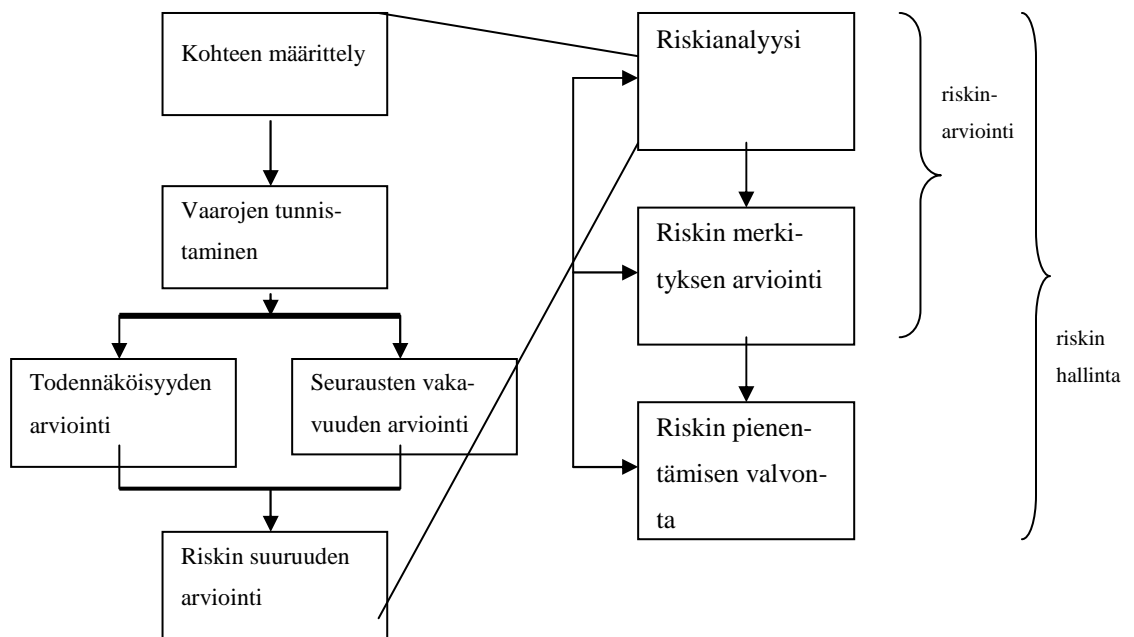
Kohteen määrittely

Vaarojen tunnistaminen

Todennäköisyyden arviointi

Seurausten vakavuuden arviointi

Riskin suuruuden arviointi

Riskianalyysi

Riskin merkityksen arviointi

Riskin pienentämisen valvonta

riskinarviointi

riskin hallinta